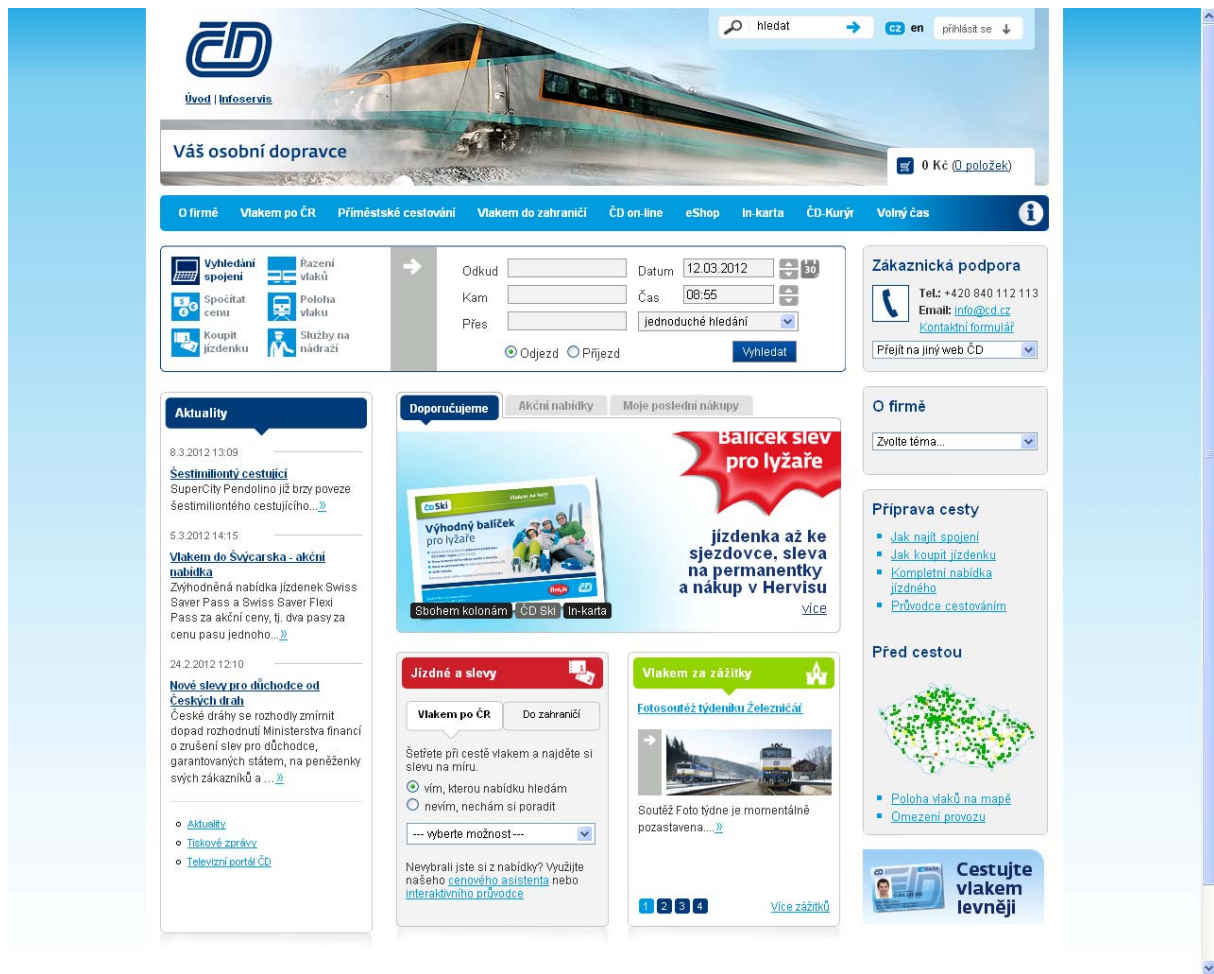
ČD

Úvod | Infoservis

hledat

CZ en přihlásit se

Váš osobní dopravce

0 Kč (0 položek)

O firmě Vlakem po ČR Příměstské cestování Vlakem do zahraničí ČD on-line eShop In-karta ČD-Kurýr Volný čas

Vyhledání spojení
Řazení vlaků
Spočítat cenu
Poloha vlaku
Koupit jízdenku
Služby na nádraží

Odkud
Kam
Přes
Datum 12.03.2012
Čas 08:55
jednoduché hledání
Odjezd Příjezd
Vyhledat

Zákaznická podpora
Tel.: +420 840 112 113
Email: info@cd.cz
Kontaktní formulář
Přejít na jiný web ČD

Aktuality

8.3.2012 13:09
Šestimiliontý cestující
SuperCity Pendolino již brzy poveze šestimiliontého cestujícího... »

5.3.2012 14:15
Vlakem do Švýcarska - akční nabídka
Zvýhodněná nabídka jízdenek Swiss Saver Pass a Swiss Saver Flexi Pass za akční ceny, tj. dva pasy za cenu pasu jednoho... »

24.2.2012 12:10
Nové slevy pro důchodce od Českých drah
České dráhy se rozhodly zmírnit dopad rozhodnutí Ministerstva financí o zrušení slev pro důchodce, garantovaných státem, na peněženky svých zákazníků a ... »

Aktuality
Tiskové zprávy
Televizní portál ČD

Doporučujeme Akční nabídky Moje poslední nákupy

Balíček slev pro lyžaře
ČD Ski
Výhodný balíček pro lyžaře
jízdenka až ke sjezdovce, sleva na permanentky a nákup v Hervisu
více
Sbohem kolonám ČD Ski In-karta

Jízdné a slevy
Vlakem po ČR Do zahraničí
Šetřete při cestě vlakem a najděte si slevu na míru.
vím, kterou nabídku hledám
nevím, nechám si poradit
--- vyberte možnost ---
Nevybrali jste si z nabídky? Využijte našeho cenového asistenta nebo interaktivního průvodce

Vlakem za zážitky
Fotosoutěž týdeníku Železničář
Soutěž Foto týdne je momentálně pozastavena.... »
1 2 3 4 Více zážitků

O firmě
Zvolte téma...

Příprava cesty
Jak najít spojení
Jak koupit jízdenku
Kompletní nabídka jízdného
Průvodce cestováním

Před cestou
Poloha vlaků na mapě
Omezení provozu

Cestujte vlakem levněji